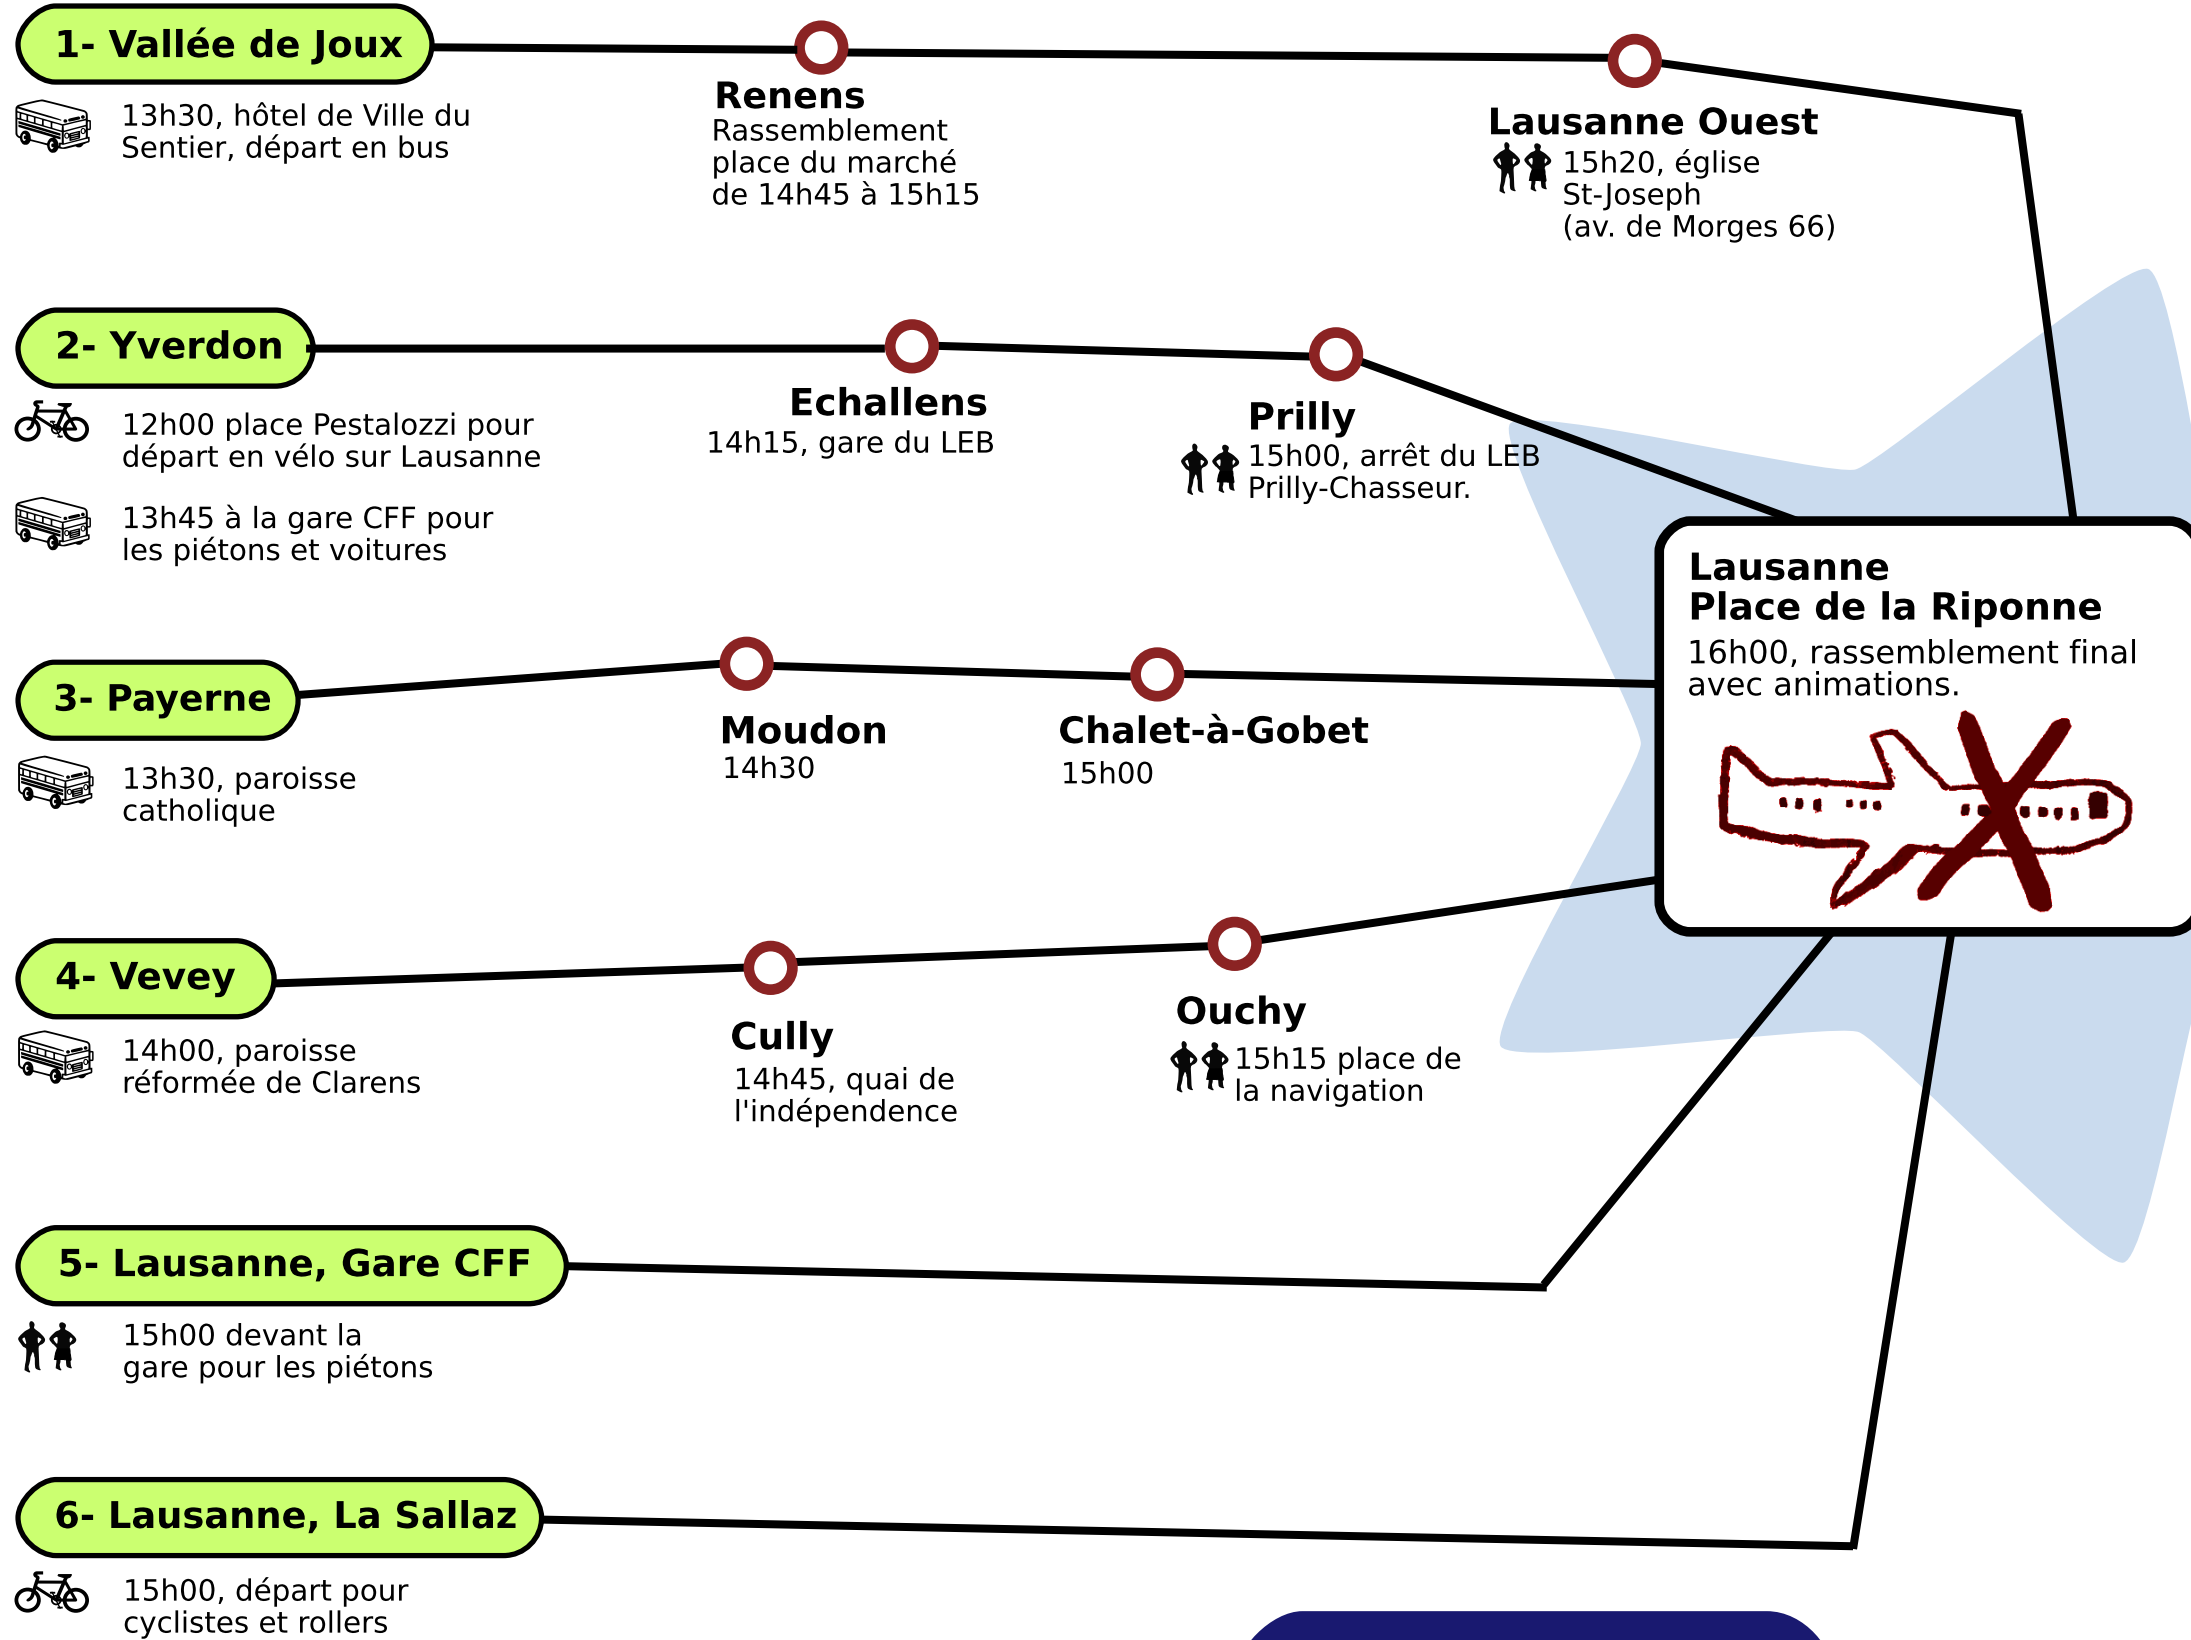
1- Vallée de Joux

13h30, hôtel de Ville du Sentier, départ en bus

Renens
Rassemblement place du marché de 14h45 à 15h15

Lausanne Ouest
15h20, église St-Joseph (av. de Morges 66)

2- Yverdon

12h00 place Pestalozzi pour départ en vélo sur Lausanne

13h45 à la gare CFF pour les piétons et voitures

Echallens
14h15, gare du LEB

Prilly
15h00, arrêt du LEB Prilly-Chasseur.

Lausanne
Place de la Riponne
16h00, rassemblement final avec animations.

3- Payerne

13h30, paroisse catholique

Moudon
14h30

Chalet-à-Gobet
15h00

4- Vevey

14h00, paroisse réformée de Clarens

Cully
14h45, quai de l'indépendence

Ouchy
15h15 place de la navigation

5- Lausanne, Gare CFF

15h00 devant la gare pour les piétons

6- Lausanne, La Sallaz

15h00, départ pour cyclistes et rollers